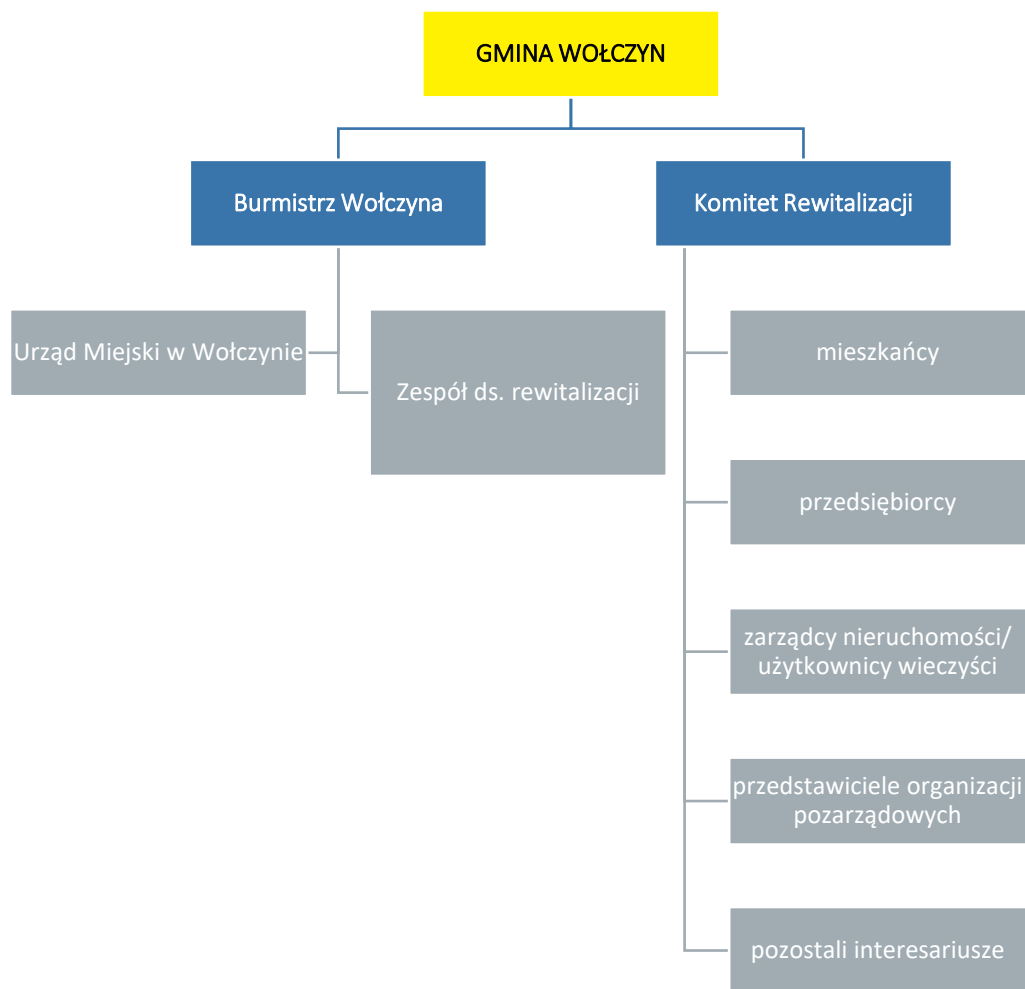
GMINA WOŁCZYN

Burmistrz Wołczyna

Komitet Rewitalizacji

Urząd Miejski w Wołczynie

Zespół ds. rewitalizacji

mieszkańcy

przedsiębiorcy

zarządcy nieruchomości/ użytkownicy wieczyści

przedstawiciele organizacji pozarządowych

pozostali interesariusze